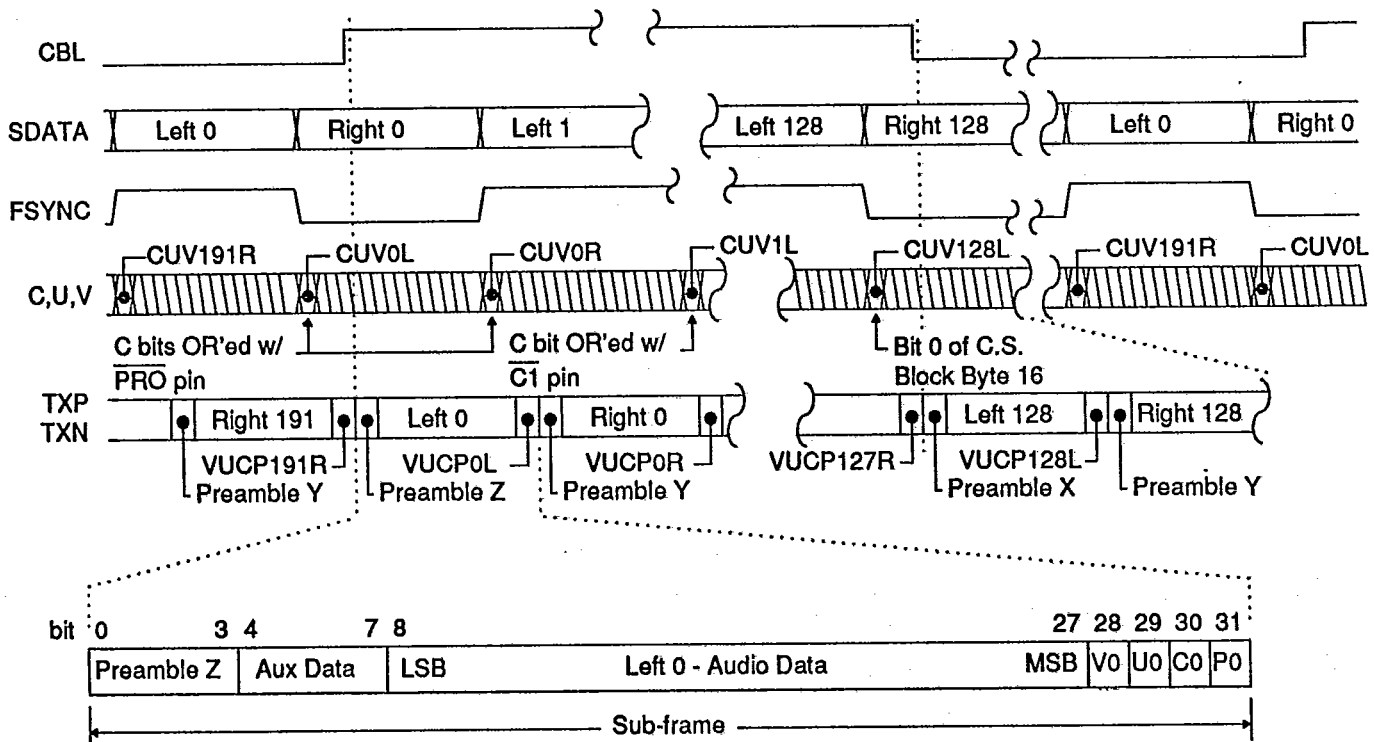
CBL

SDATA Left 0 Right 0 Left 1 Left 128 Right 128 Left 0 Right 0

FSYNC

C,U,V CUV191R CUV0L CUV0R CUV1L CUV128L CUV191R CUV0L

C bits OR'ed w/ $\overline{PRO}$ pin

C bit OR'ed w/ $\overline{C1}$ pin

Bit 0 of C.S. Block Byte 16

TXP TXN Right 191 Left 0 Right 0 Left 128 Right 128

VUCP191R Preamble Y

VUCP0L Preamble Z

VUCP0R Preamble Y

VUCP127R Preamble X

VUCP128L Preamble Y

bit 0 3 4 7 8 27 28 29 30 31

| Preamble Z | Aux Data | LSB | Left 0 - Audio Data | MSB | V0 | U0 | C0 | P0 |
|---|---|---|---|---|---|---|---|---|

Sub-frame